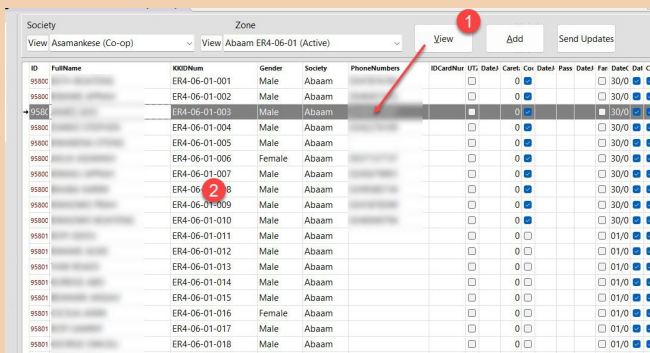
Society
Zone
View Asamankese (Co-op)
View Abaam ER4-06-01 (Active)
View
Add
Send Updates
1
2

| ID | FullName | KKIDNum | Gender | Society | PhoneNumbers | IDCardNur | UT | DateJ | Caret | Cor | DateJ | Pass | DateJ | Far | DateC | Dat | C |
|---|---|---|---|---|---|---|---|---|---|---|---|---|---|---|---|---|---|
| 95800 | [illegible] | ER4-06-01-001 | Male | Abaam | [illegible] | | | | 0 | | | | | | 30/0 | | |
| 95800 | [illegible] | ER4-06-01-002 | Male | Abaam | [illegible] | | | | 0 | | | | | | 30/0 | | |
| 9580 | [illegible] | ER4-06-01-003 | Male | Abaam | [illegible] | | | | 0 | | | | | | 30/0 | | |
| 95800 | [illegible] | ER4-06-01-004 | Male | Abaam | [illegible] | | | | 0 | | | | | | 30/0 | | |
| 95800 | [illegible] | ER4-06-01-005 | Male | Abaam | | | | | 0 | | | | | | 30/0 | | |
| 95800 | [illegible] | ER4-06-01-006 | Female | Abaam | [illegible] | | | | 0 | | | | | | 30/0 | | |
| 95800 | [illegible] | ER4-06-01-007 | Male | Abaam | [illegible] | | | | 0 | | | | | | 30/0 | | |
| 95800 | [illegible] | ER4-06-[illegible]8 | Male | Abaam | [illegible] | | | | 0 | | | | | | 30/0 | | |
| 95800 | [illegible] | ER4-06-01-009 | Male | Abaam | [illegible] | | | | 0 | | | | | | 30/0 | | |
| 95800 | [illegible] | ER4-06-01-010 | Male | Abaam | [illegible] | | | | 0 | | | | | | 30/0 | | |
| 95801 | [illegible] | ER4-06-01-011 | Male | Abaam | | | | | 0 | | | | | | 01/0 | | |
| 95801 | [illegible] | ER4-06-01-012 | Male | Abaam | | | | | 0 | | | | | | 01/0 | | |
| 95801 | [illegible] | ER4-06-01-013 | Male | Abaam | | | | | 0 | | | | | | 01/0 | | |
| 95801 | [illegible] | ER4-06-01-014 | Male | Abaam | | | | | 0 | | | | | | 01/0 | | |
| 95801 | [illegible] | ER4-06-01-015 | Male | Abaam | | | | | 0 | | | | | | 01/0 | | |
| 95801 | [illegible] | ER4-06-01-016 | Female | Abaam | | | | | 0 | | | | | | 01/0 | | |
| 95801 | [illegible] | ER4-06-01-017 | Male | Abaam | | | | | 0 | | | | | | 01/0 | | |
| 95801 | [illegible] | ER4-06-01-018 | Male | Abaam | | | | | 0 | | | | | | 01/0 | | |